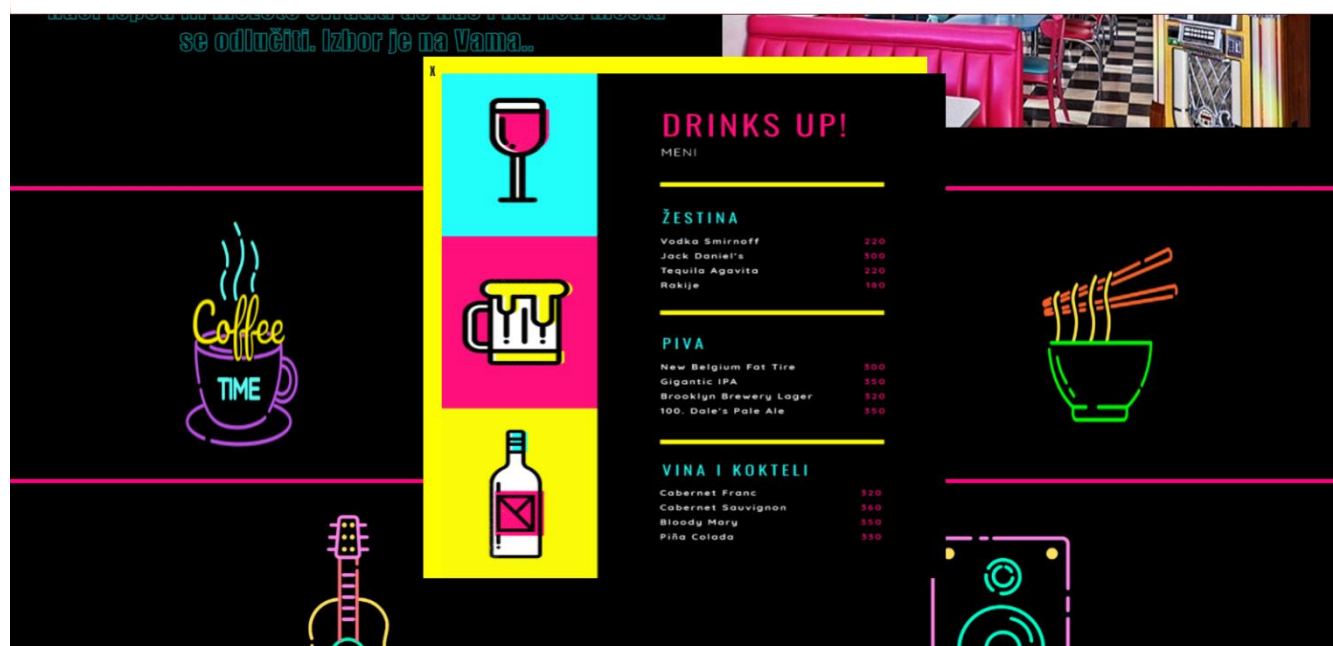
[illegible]
se odlučiti. Izbor je na Vama..

x

Coffee
TIME

DRINKS UP!
MENI

ŽESTINA

| | |
|---|---|
| Vodka Smirnoff | 220 |
| Jack Daniel's | 300 |
| Tequila Agavita | 220 |
| Rakije | 180 |

PIVA

| | |
|---|---|
| New Belgium Fat Tire | 300 |
| Gigantic IPA | 350 |
| Brooklyn Brewery Lager | 320 |
| 100. Dale's Pale Ale | 350 |

VINA I KOKTELI

| | |
|---|---|
| Cabernet Franc | 320 |
| Cabernet Sauvignon | 360 |
| Bloody Mary | 350 |
| Piña Colada | 330 |